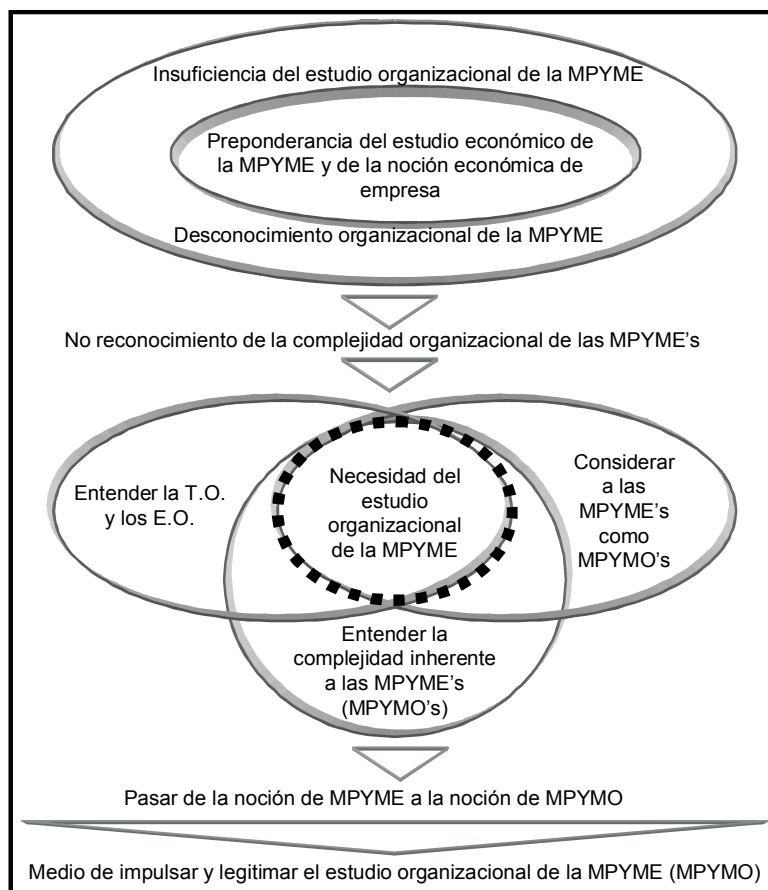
Insuficiencia del estudio organizacional de la MPYME

Preponderancia del estudio económico de la MPYME y de la noción económica de empresa

Desconocimiento organizacional de la MPYME

No reconocimiento de la complejidad organizacional de las MPYME's

Entender la T.O. y los E.O.

Necesidad del estudio organizacional de la MPYME

Considerar a las MPYME's como MPYMO's

Entender la complejidad inherente a las MPYME's (MPYMO's)

Pasar de la noción de MPYME a la noción de MPYMO

Medio de impulsar y legitimar el estudio organizacional de la MPYME (MPYMO)